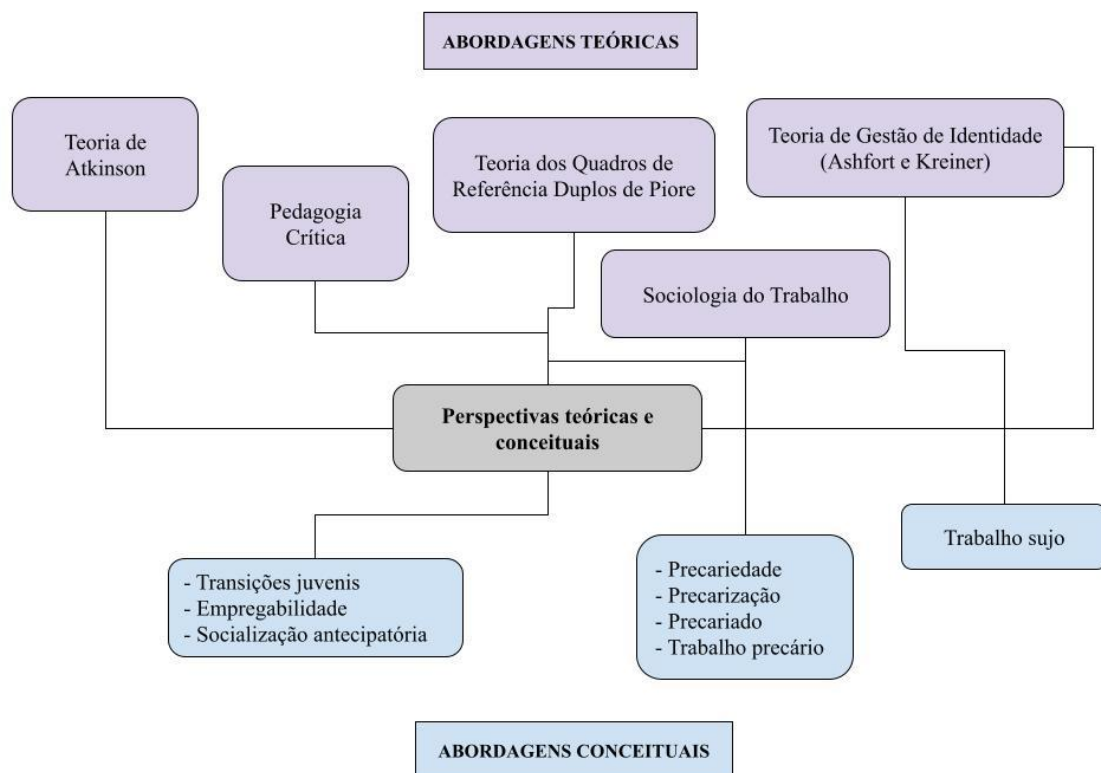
ABORDAGENS TEÓRICAS

Teoria de Atkinson

Pedagogia Crítica

Teoria dos Quadros de Referência Duplos de Piore

Teoria de Gestão de Identidade (Ashfort e Kreiner)

Sociologia do Trabalho

Perspectivas teóricas e conceituais

- Transições juvenis
- Empregabilidade
- Socialização antecipatória

- Precariedade
- Precarização
- Precariado
- Trabalho precário

Trabalho sujo

ABORDAGENS CONCEITUAIS